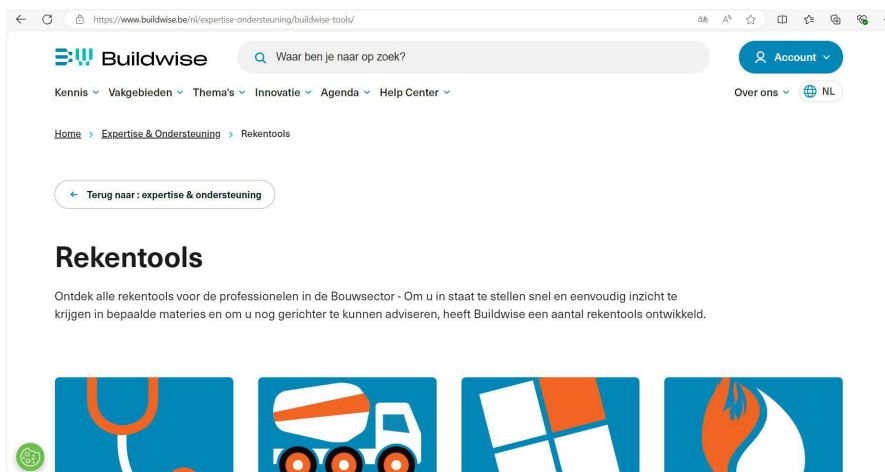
https://www.buildwise.be/nl/expertise-ondersteuning/buildwise-tools/

Buildwise

Waar ben je naar op zoek?

Account

Kennis Vakgebieden Thema's Innovatie Agenda Help Center

Over ons NL

Home > Expertise & Ondersteuning > Rekentools

← Terug naar : expertise & ondersteuning

Rekentools

Ontdek alle rekentools voor de professionelen in de Bouwsector - Om u in staat te stellen snel en eenvoudig inzicht te krijgen in bepaalde materies en om u nog gerichter te kunnen adviseren, heeft Buildwise een aantal rekentools ontwikkeld.